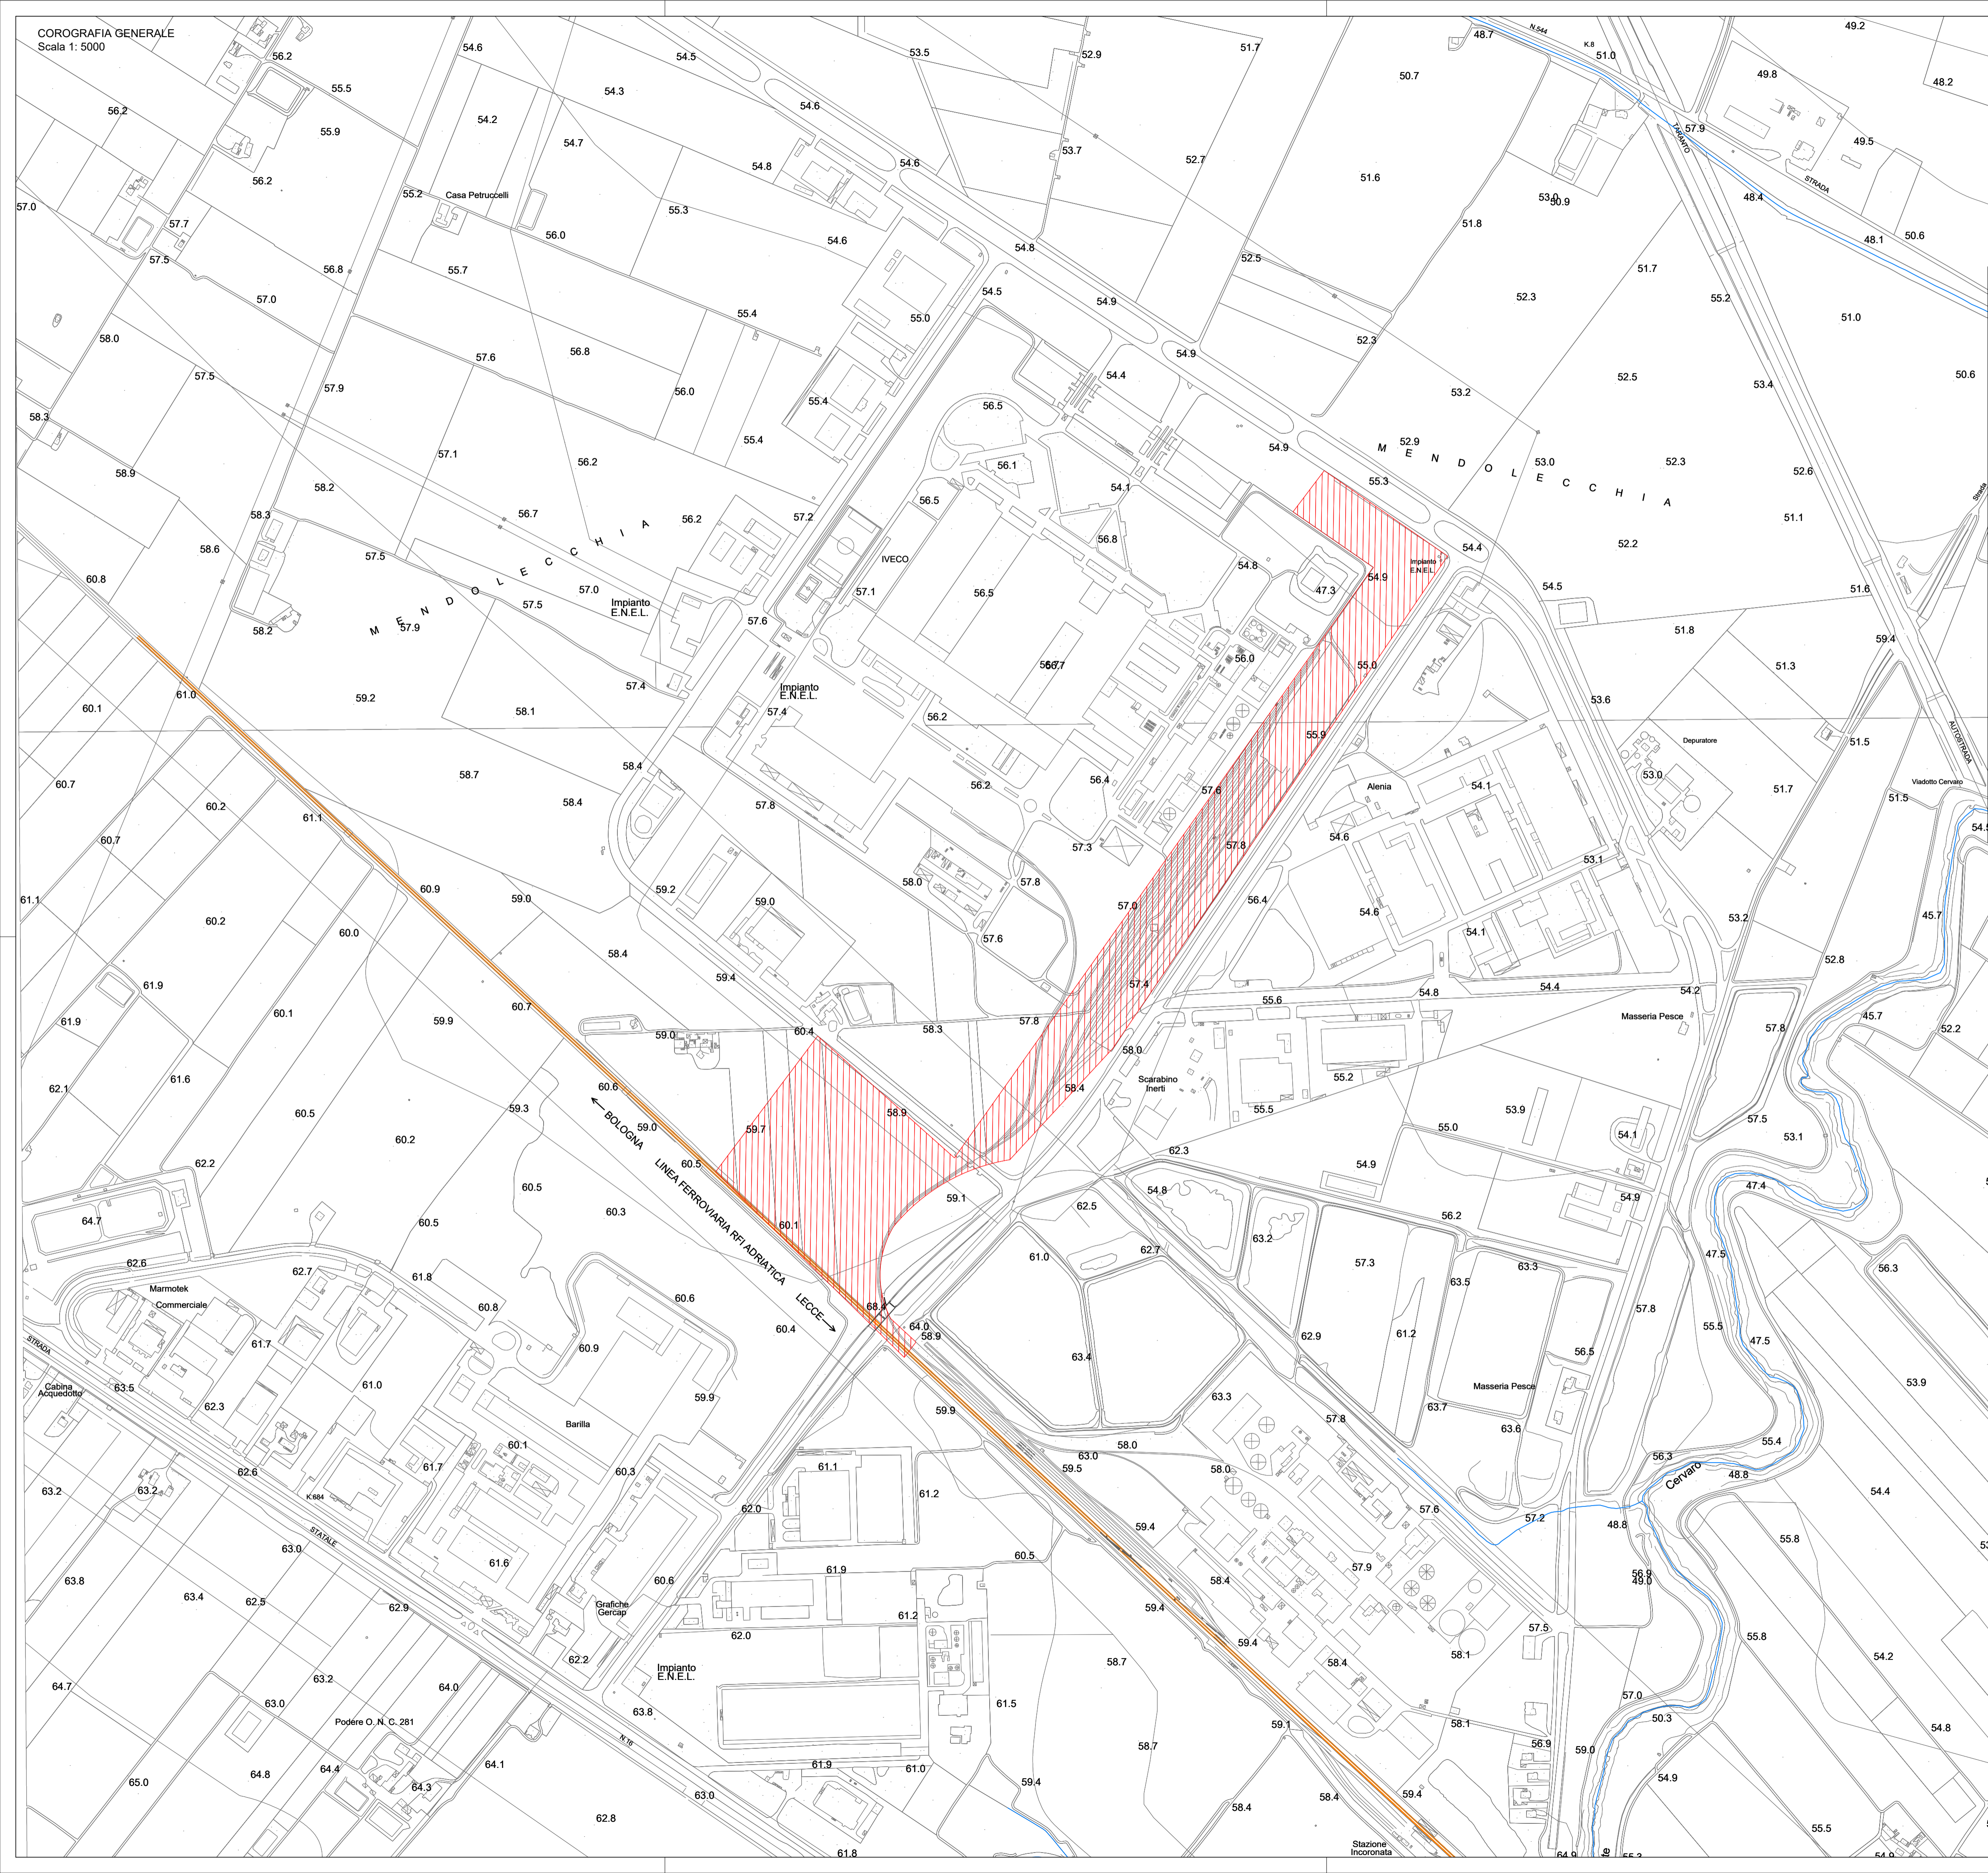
COROGRAFIA GENERALE
Scala 1: 5000

MENDOLECCHIA

MENDOLECCHIA

Casa Petruccelli

IVECO

Impianto E.N.E.L.

Impianto E.N.E.L.

Impianto E.N.E.L.

Alenia

Depuratore

Viadotto Cervaro

Masseria Pesce

Scarabino Inerti

Masseria Pesce

Marmotek Commerciale

Cabina Acquedotto

Barilla

Grafiche Gercap

Impianto E.N.E.L.

Podere O. N. C. 281

Stazione Incoronata

Cervaro

← BOLOGNA

LINEA FERROVIARIA RFI ADRIATICA

LECCE →

STRADA

STATALE

N.16

K.684

N.544

K.8

TARANTO

STRADA

AUTOSTRADA

Strada

56.2 55.5 54.6 54.5 53.5 52.9 51.7 48.7 51.0 49.8 49.2 48.2
56.2 55.9 54.3 54.2 54.6 53.7 50.7 57.9 49.5
54.7 54.8 54.6 52.7 51.6 53.0 50.9 48.4 48.1 50.6
57.0 55.2 56.0 55.3 54.6 51.8 57.7 57.5 56.8 55.7 54.8 52.5 51.7 55.2
57.0 55.4 55.0 54.5 54.9 52.3 51.0 58.0 57.6 56.8 56.0 52.3 54.9 52.5 53.4 50.6
57.5 57.9 55.4 54.4 53.2 56.5 58.3 57.1 56.2 55.4 56.1 54.9 52.9 53.0 52.3 52.6
58.9 58.2 56.7 56.2 57.2 54.1 55.3 51.1 58.3 56.5 56.8 52.2 54.4 58.6 57.5 57.0 57.5 57.9 57.6 57.1 56.5 54.8 47.3 54.9 54.5 51.6 60.8 58.2 51.8 59.4 55.0 56.0 56.7 51.3
61.0 59.2 58.1 57.4 57.4 56.2 53.6 51.5 60.1 55.9 58.7 58.4 56.2 56.4 57.6 53.0 51.7 51.5 60.7 60.2 61.1 58.4 57.8 54.1 54.6 57.8 57.3 57.8 53.1 60.7 58.0 54.5
61.1 60.9 59.2 59.0 59.0 57.0 56.4 54.6 53.2 45.7 60.2 60.0 57.6 54.1 52.8 58.4 59.4 57.4 54.8 54.4 54.2 61.9 55.6 60.1 60.7 59.9 59.0 60.4 58.3 57.8 57.8 45.7 52.2
61.9 58.0 55.2 62.1 61.6 60.6 58.4 55.5 53.9 60.5 59.3 58.9 55.0 57.5 53.1 60.2 59.0 59.7 54.1 62.2 60.5 62.3 54.9
60.5 59.1 54.9 47.4 64.7 60.5 60.3 60.1 62.5 54.8 56.2 62.6 62.7 61.8 60.8 60.6 61.0 62.7 63.2 57.3 63.5 63.3 56.3
68.8 64.0 58.9 57.8 47.5 61.7 60.4 63.4 62.9 61.2 56.5 55.5 47.5 63.5 60.9 62.3 59.9 63.3 53.9 61.0 63.7 63.6 57.8
59.9 58.0 56.3 55.4 60.1 63.0 59.5 58.0 48.8 62.6 61.7 60.3 61.1 61.2 57.6 63.2 63.2 62.0 59.4 57.2 48.8 54.4 61.6 55.8
63.0 60.5 57.9 56.9 49.0 63.8 61.9 60.6 58.4 63.4 62.5 62.9 61.2 59.4 57.5 55.8 62.2 62.0 59.4 58.1 54.2
58.7 58.4 64.7 63.2 64.0 63.8 61.5 57.0 63.0 50.3 59.1 58.1 54.8 58.7 56.9
65.0 64.8 64.4 64.1 61.9 61.0 59.0 64.3 59.4 58.4 59.4 54.9
62.8 63.0 55.5 61.8 64.9 55.2 54.9